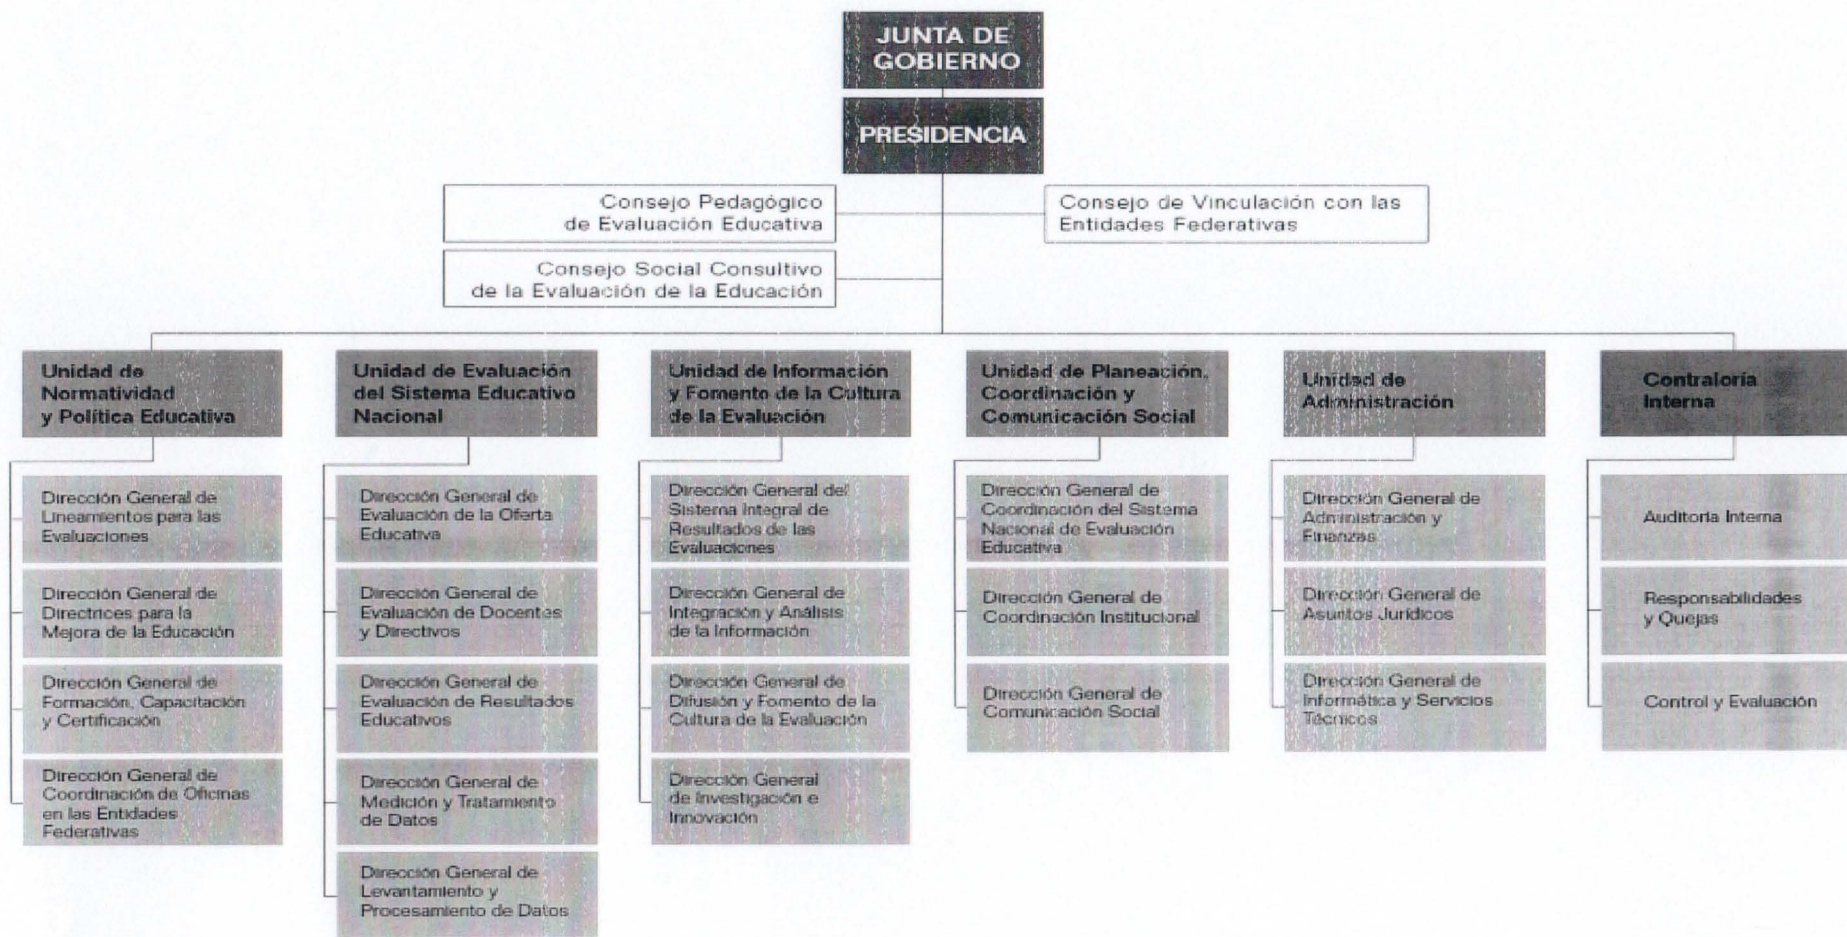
JUNTA DE GOBIERNO

PRESIDENCIA

Consejo Pedagógico de Evaluación Educativa

Consejo de Vinculación con las Entidades Federativas

Consejo Social Consultivo de la Evaluación de la Educación

Unidad de Normatividad y Política Educativa

Dirección General de Lineamientos para las Evaluaciones

Dirección General de Directrices para la Mejora de la Educación

Dirección General de Formación, Capacitación y Certificación

Dirección General de Coordinación de Oficinas en las Entidades Federativas

Unidad de Evaluación del Sistema Educativo Nacional

Dirección General de Evaluación de la Oferta Educativa

Dirección General de Evaluación de Docentes y Directivos

Dirección General de Evaluación de Resultados Educativos

Dirección General de Medición y Tratamiento de Datos

Dirección General de Levantamiento y Procesamiento de Datos

Unidad de Información y Fomento de la Cultura de la Evaluación

Dirección General del Sistema Integral de Resultados de las Evaluaciones

Dirección General de Integración y Análisis de la Información

Dirección General de Difusión y Fomento de la Cultura de la Evaluación

Dirección General de Investigación e Innovación

Unidad de Planeación, Coordinación y Comunicación Social

Dirección General de Coordinación del Sistema Nacional de Evaluación Educativa

Dirección General de Coordinación Institucional

Dirección General de Comunicación Social

Unidad de Administración

Dirección General de Administración y Finanzas

Dirección General de Asuntos Jurídicos

Dirección General de Informática y Servicios Técnicos

Contraloría Interna

Auditoría Interna

Responsabilidades y Quejas

Control y Evaluación